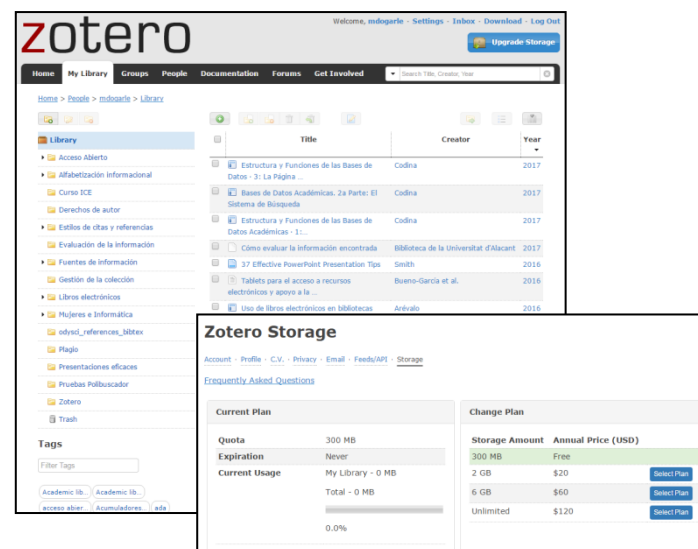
zotero

Welcome, mdogarle · Settings · Inbox · Download · Log Out

Upgrade Storage

Home | My Library | Groups | People | Documentation | Forums | Get Involved

Search Title, Creator, Year

Home > People > mdogarle > Library

Library
Acceso Abierto
Alfabetización Informacional
Curso ICE
Derechos de autor
Estilos de citas y referencias
Evaluación de la información
Fuentes de información
Gestión de la colección
Libros electrónicos
Mujeres e Informática
odvsci_references_bibtex
Plagio
Presentaciones eficaces
Pruebas Polibuscador
Zotero
Trash

Tags

Filter Tags

Academic lib... | Academic lib... | acceso abier... | Acumuladores... | ada

| Title | Creator | Year |
|---|---|---|
| Estructura y Funciones de las Bases de Datos - 3: La Página ... | Codina | 2017 |
| Bases de Datos Académicas. 2a Parte: El Sistema de Búsqueda | Codina | 2017 |
| Estructura y Funciones de las Bases de Datos Académicas - 1:... | Codina | 2017 |
| Cómo evaluar la información encontrada | Biblioteca de la Universitat d'Alacant | 2017 |
| 37 Effective PowerPoint Presentation Tips | Smith | 2016 |
| Tablets para el acceso a recursos electrónicos y apoyo a la ... | Bueno-García et al. | 2016 |
| Uso de libros electrónicos en bibliotecas | Arévalo | 2016 |

Zotero Storage

Account · Profile · C.V. · Privacy · Email · Feeds/API · Storage

Frequently Asked Questions

Current Plan

| | |
|---|---|
| Quota | 300 MB |
| Expiration | Never |
| Current Usage | My Library - 0 MB |
| | Total - 0 MB |
| | 0.0% |

Change Plan

| Storage Amount | Annual Price (USD) | |
|---|---|---|
| 300 MB | Free | |
| 2 GB | $20 | Select Plan |
| 6 GB | $60 | Select Plan |
| Unlimited | $120 | Select Plan |